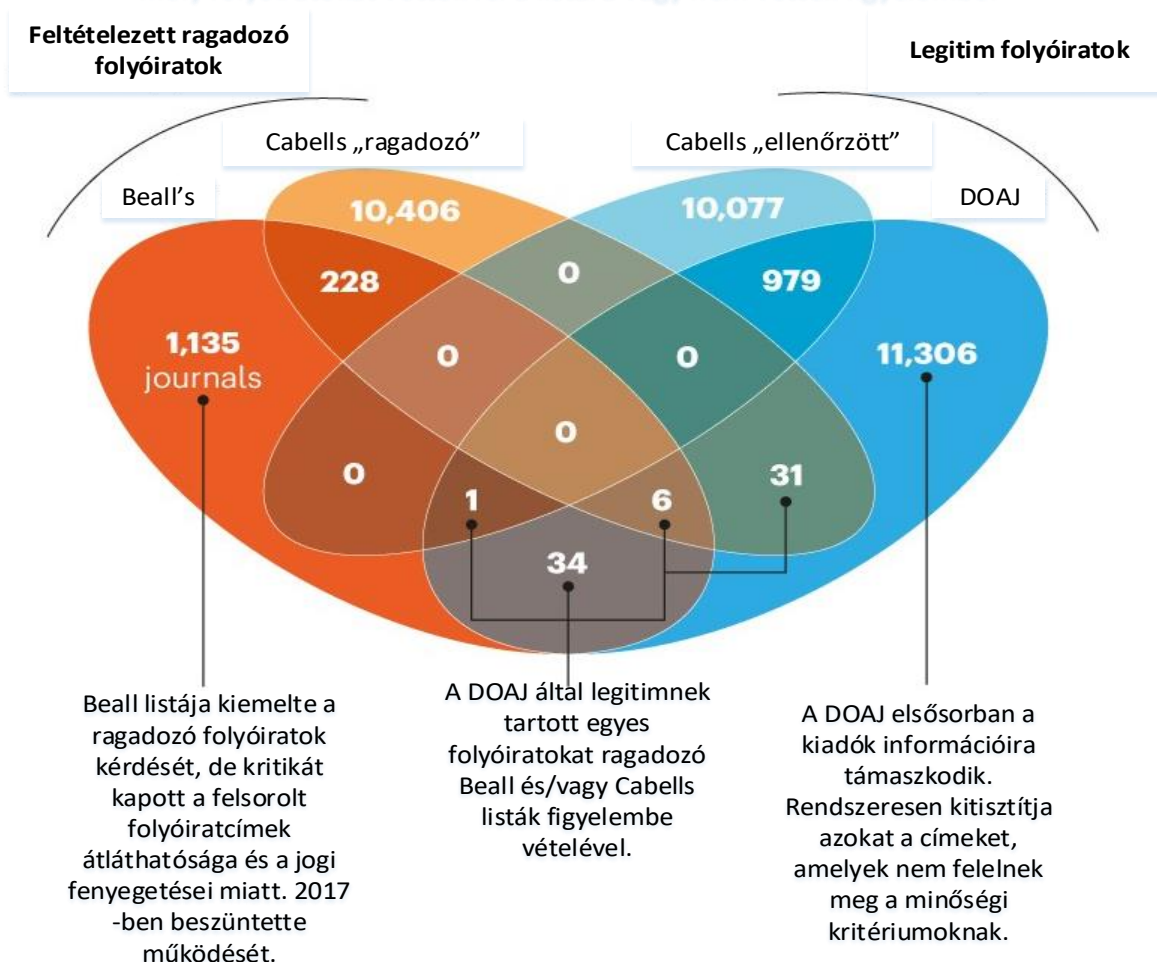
Feltételezett ragadozó folyóiratok

Legitim folyóiratok

Cabells „ragadozó”

Cabells „ellenőrzött”

Beall’s

DOAJ

10,406

10,077

228

0

979

1,135 journals

0

0

11,306

0

0

1

6

31

34

Beall listája kiemelte a ragadozó folyóiratok kérdését, de kritikát kapott a felsorolt folyóiratcímek átláthatósága és a jogi fenyegetései miatt. 2017 -ben beszüntette működését.

A DOAJ által legitimnek tartott egyes folyóiratokat ragadozó Beall és/vagy Cabells listák figyelembe vételével.

A DOAJ elsősorban a kiadók információira támaszkodik. Rendszeresen kitisztítja azokat a címeket, amelyek nem felelnek meg a minőségi kritériumoknak.